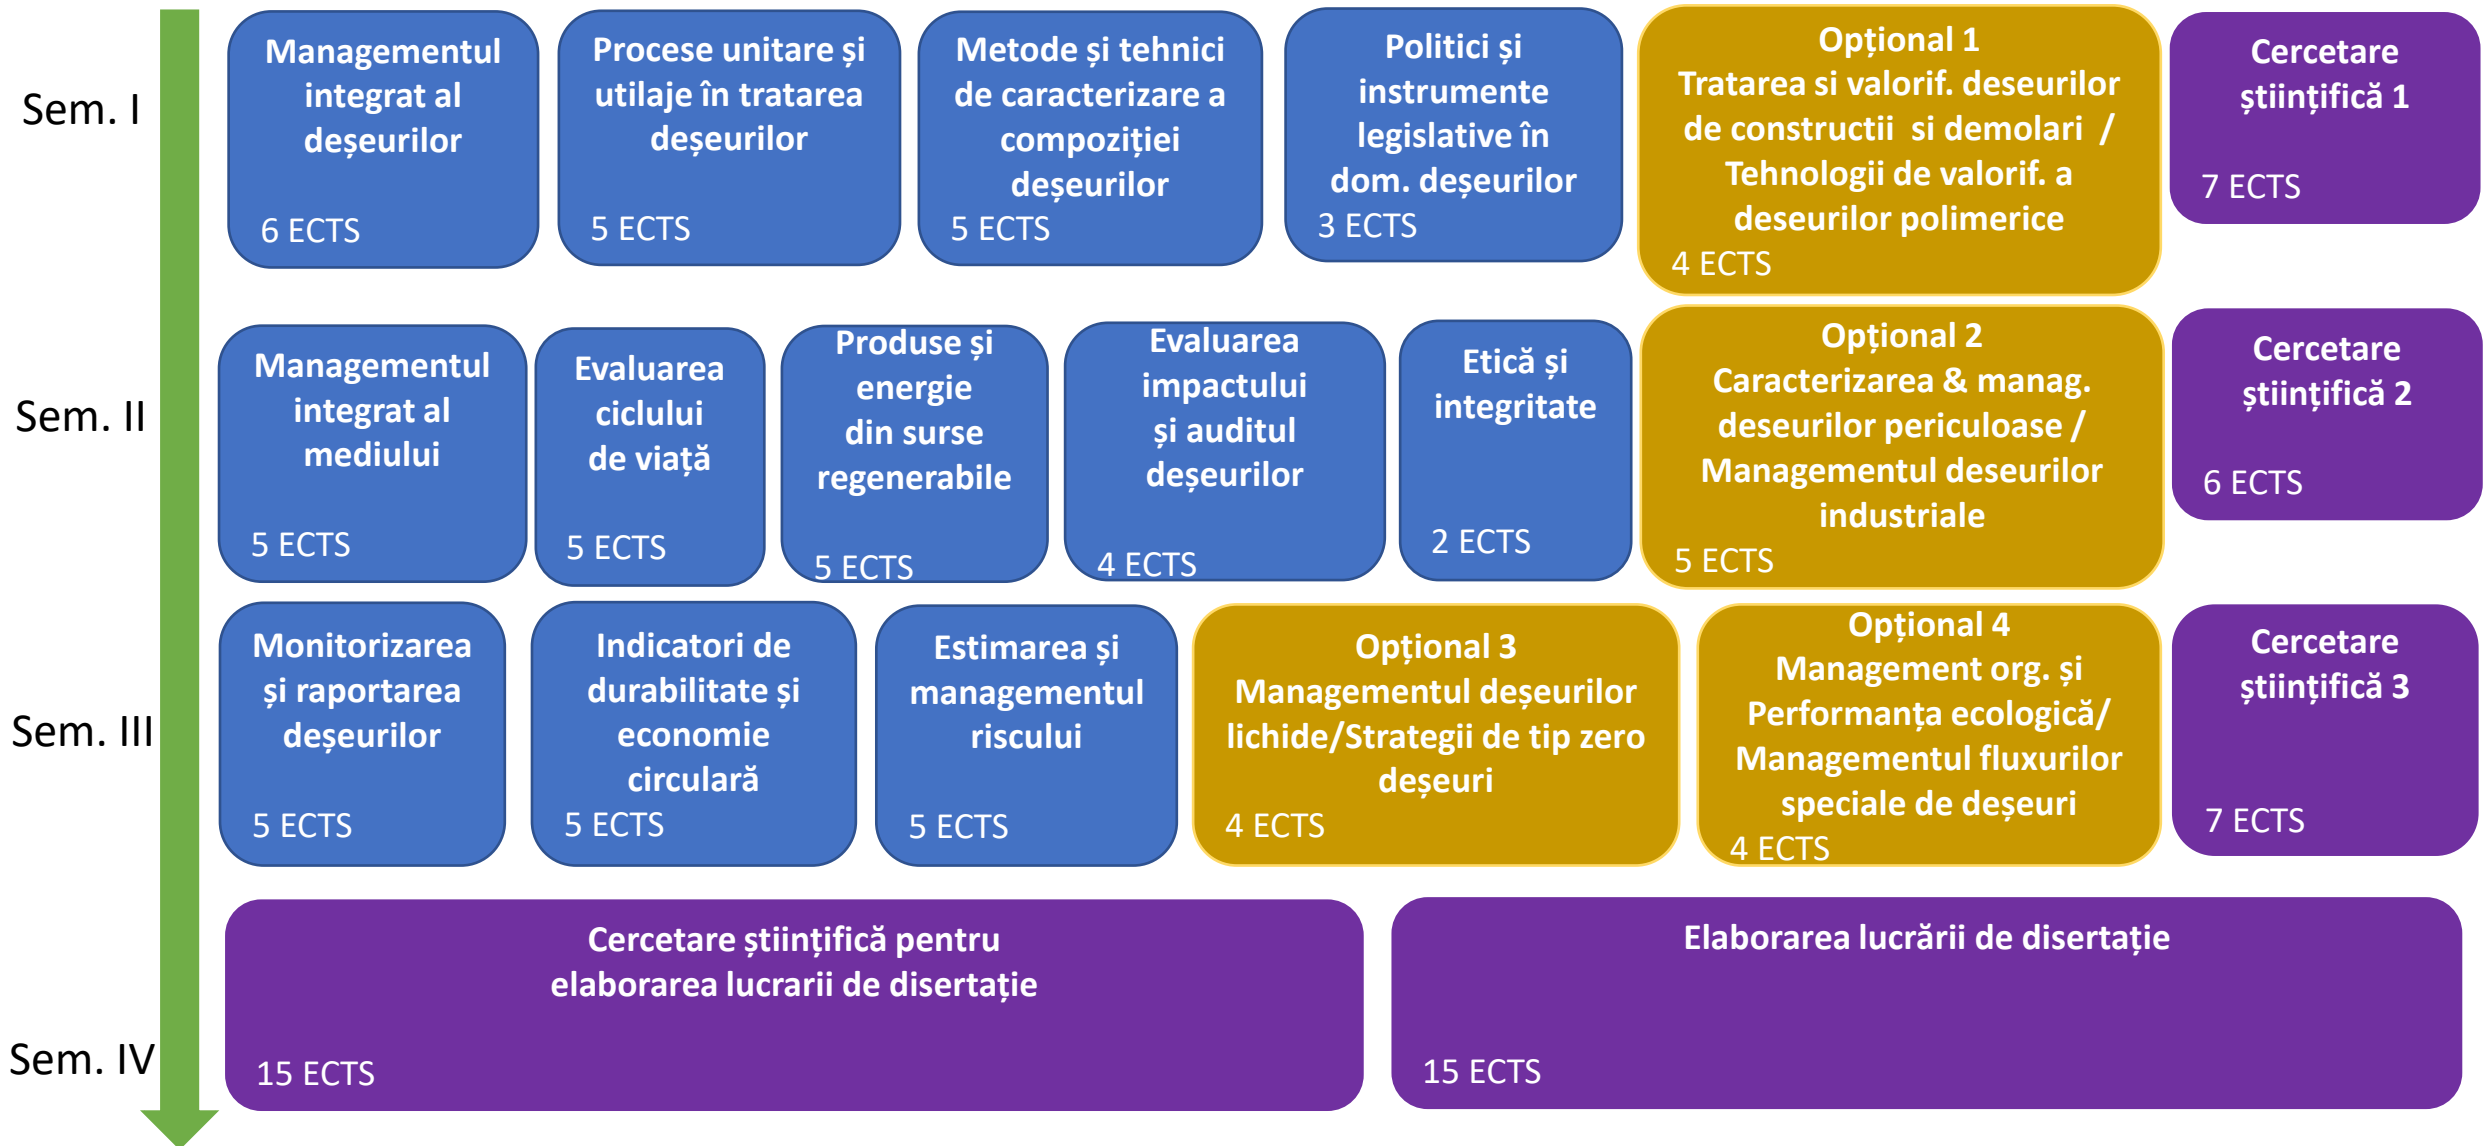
Sem. I

Managementul integrat al deșeurilor
6 ECTS

Procese unitare și utilaje în tratarea deșeurilor
5 ECTS

Metode și tehnici de caracterizare a compoziției deșeurilor
5 ECTS

Politici și instrumente legislative în dom. deșeurilor
3 ECTS

Opțional 1
Tratarea si valorif. deseurilor de constructii si demolari / Tehnologii de valorif. a deseurilor polimerice
4 ECTS

Cercetare științifică 1
7 ECTS

Sem. II

Managementul integrat al mediului
5 ECTS

Evaluarea ciclului de viață
5 ECTS

Produse și energie din surse regenerabile
5 ECTS

Evaluarea impactului și auditul deșeurilor
4 ECTS

Etică și integritate
2 ECTS

Opțional 2
Caracterizarea & manag. deseurilor periculoase / Managementul deseurilor industriale
5 ECTS

Cercetare științifică 2
6 ECTS

Sem. III

Monitorizarea și raportarea deșeurilor
5 ECTS

Indicatori de durabilitate și economie circulară
5 ECTS

Estimarea și managementul riscului
5 ECTS

Opțional 3
Managementul deșeurilor lichide/Strategii de tip zero deșeuri
4 ECTS

Opțional 4
Management org. și Performanța ecologică/ Managementul fluxurilor speciale de deșeuri
4 ECTS

Cercetare științifică 3
7 ECTS

Sem. IV

Cercetare științifică pentru elaborarea lucrarii de disertație
15 ECTS

Elaborarea lucrării de disertație
15 ECTS